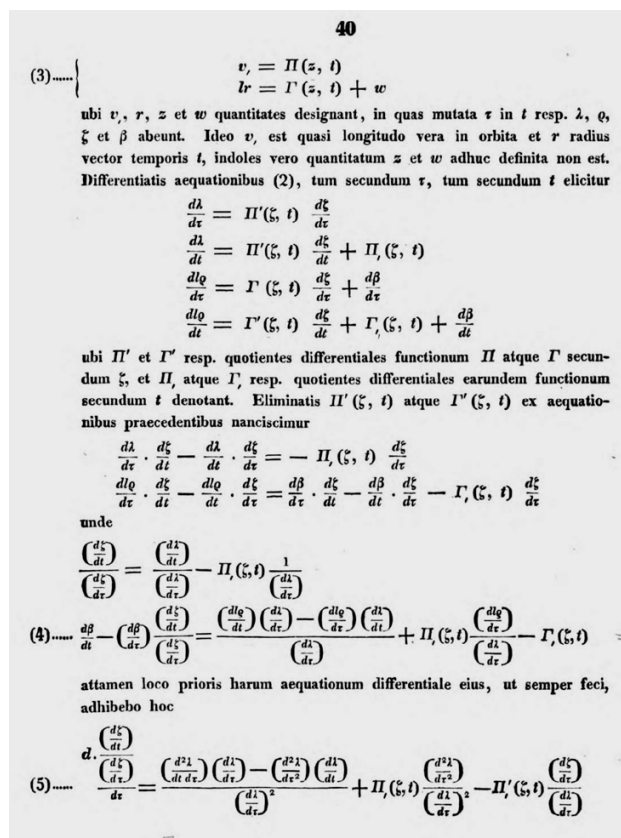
40

(3)...... $\begin{cases} v_{,} = \Pi(z,\, t) \\ lr = \Gamma(z,\, t) + w \end{cases}$

ubi $v_{,}$, $r$, $z$ et $w$ quantitates designant, in quas mutata $\tau$ in $t$ resp. $\lambda$, $\varrho$, $\zeta$ et $\beta$ abeunt. Ideo $v_{,}$ est quasi longitudo vera in orbita et $r$ radius vector temporis $t$, indoles vero quantitatum $z$ et $w$ adhuc definita non est. Differentiatis aequationibus (2), tum secundum $\tau$, tum secundum $t$ elicitur

$\frac{d\lambda}{d\tau} = \Pi'(\zeta,\, t)\ \frac{d\zeta}{d\tau}$

$\frac{d\lambda}{dt} = \Pi'(\zeta,\, t)\ \frac{d\zeta}{dt} + \Pi_{,}(\zeta,\, t)$

$\frac{dl\varrho}{d\tau} = \Gamma(\zeta,\, t)\ \frac{d\zeta}{d\tau} + \frac{d\beta}{d\tau}$

$\frac{dl\varrho}{dt} = \Gamma'(\zeta,\, t)\ \frac{d\zeta}{dt} + \Gamma_{,}(\zeta,\, t) + \frac{d\beta}{dt}$

ubi $\Pi'$ et $\Gamma'$ resp. quotientes differentiales functionum $\Pi$ atque $\Gamma$ secundum $\zeta$, et $\Pi_{,}$ atque $\Gamma_{,}$ resp. quotientes differentiales earundem functionum secundum $t$ denotant. Eliminatis $\Pi'(\zeta,\, t)$ atque $\Gamma'(\zeta,\, t)$ ex aequationibus praecedentibus nanciscimur

$\frac{d\lambda}{d\tau} \cdot \frac{d\zeta}{dt} - \frac{d\lambda}{dt} \cdot \frac{d\zeta}{d\tau} = -\ \Pi_{,}(\zeta,\, t)\ \frac{d\zeta}{d\tau}$

$\frac{dl\varrho}{d\tau} \cdot \frac{d\zeta}{dt} - \frac{dl\varrho}{dt} \cdot \frac{d\zeta}{d\tau} = \frac{d\beta}{d\tau} \cdot \frac{d\zeta}{dt} - \frac{d\beta}{dt} \cdot \frac{d\zeta}{d\tau} - \Gamma_{,}(\zeta,\, t)\ \frac{d\zeta}{d\tau}$

unde

$\frac{\left(\frac{d\zeta}{dt}\right)}{\left(\frac{d\zeta}{d\tau}\right)} = \frac{\left(\frac{d\lambda}{dt}\right)}{\left(\frac{d\lambda}{d\tau}\right)} - \Pi_{,}(\zeta,t)\frac{1}{\left(\frac{d\lambda}{d\tau}\right)}$

(4)...... $\frac{d\beta}{dt} - \left(\frac{d\beta}{d\tau}\right)\frac{\left(\frac{d\zeta}{dt}\right)}{\left(\frac{d\zeta}{d\tau}\right)} = \frac{\left(\frac{dl\varrho}{dt}\right)\left(\frac{d\lambda}{d\tau}\right) - \left(\frac{dl\varrho}{d\tau}\right)\left(\frac{d\lambda}{dt}\right)}{\left(\frac{d\lambda}{d\tau}\right)} + \Pi_{,}(\zeta,t)\frac{\left(\frac{dl\varrho}{d\tau}\right)}{\left(\frac{d\lambda}{d\tau}\right)} - \Gamma_{,}(\zeta,t)$

attamen loco prioris harum aequationum differentiale eius, ut semper feci, adhibebo hoc

(5)...... $\frac{d.\frac{\left(\frac{d\zeta}{dt}\right)}{\left(\frac{d\zeta}{d\tau}\right)}}{d\tau} = \frac{\left(\frac{d^2\lambda}{dt\,d\tau}\right)\left(\frac{d\lambda}{d\tau}\right) - \left(\frac{d^2\lambda}{d\tau^2}\right)\left(\frac{d\lambda}{dt}\right)}{\left(\frac{d\lambda}{d\tau}\right)^2} + \Pi_{,}(\zeta,t)\frac{\left(\frac{d^2\lambda}{d\tau^2}\right)}{\left(\frac{d\lambda}{d\tau}\right)^2} - \Pi_{,}'(\zeta,t)\frac{\left(\frac{d\zeta}{d\tau}\right)}{\left(\frac{d\lambda}{d\tau}\right)}$